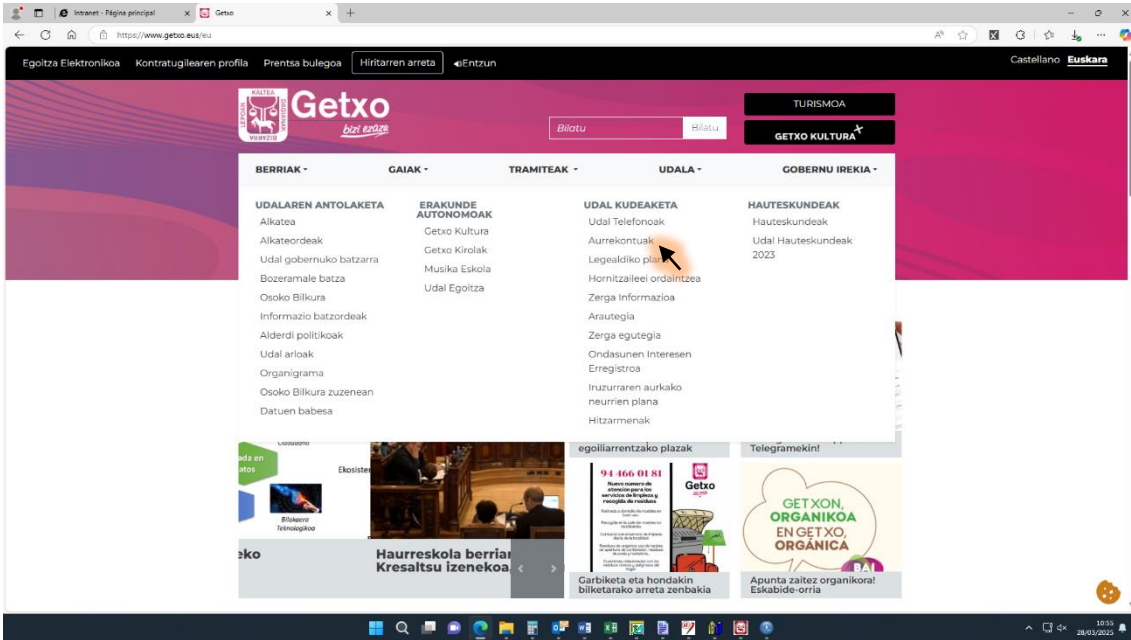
Intranet - Página principal
Getxo
https://www.getxo.eus/eu

Egoitza Elektronikoa  Kontratugilearen profila  Prentsa bulegoa  Hiritarren arreta  Entzun
Castellano  Euskara

Getxo
bizi ezazu
Bilatu  Bilatu
TURISMOA
GETXO KULTURA

BERRIAK  GAIAK  TRAMITEAK  UDALA  GOBERNU IREKIA

UDALAREN ANTOLAKETA
Alkatea
Alkateordeak
Udal gobernuko batzarra
Bozeramale batza
Osoko Bilkura
Informazio batzordeak
Alderdi politikoak
Udal arloak
Organigrama
Osoko Bilkura zuzenean
Datuen babesa

ERAKUNDE AUTONOMOAK
Getxo Kultura
Getxo Kirolak
Musika Eskola
Udal Egoitza

UDAL KUDEAKETA
Udal Telefonoak
Aurrekontuak
Legealdiko plana
Hornitzaileei ordaintzea
Zerga Informazioa
Arautegia
Zerga egutegia
Ondasunen Interesen Erregistroa
Iruzurraren aurkako neurrien plana
Hitzarmenak

HAUTESKUNDEAK
Hauteskundeak
Udal Hauteskundeak 2023

Ekosist
Bilakaera Teknologikoa
eko
Haurreskola berriak Kresaltsu izenekoa
egoiliarrentzako plazak
Telegramekin!
94 466 01 81
Getxo
Garbiketa eta hondakin bilketarako arreta zenbakia
GETXON, ORGANIKOA EN GETXO, ORGÁNICA
BAI
Apunta zaitez organikora! Eskabide-orria

10:55
28/03/2025